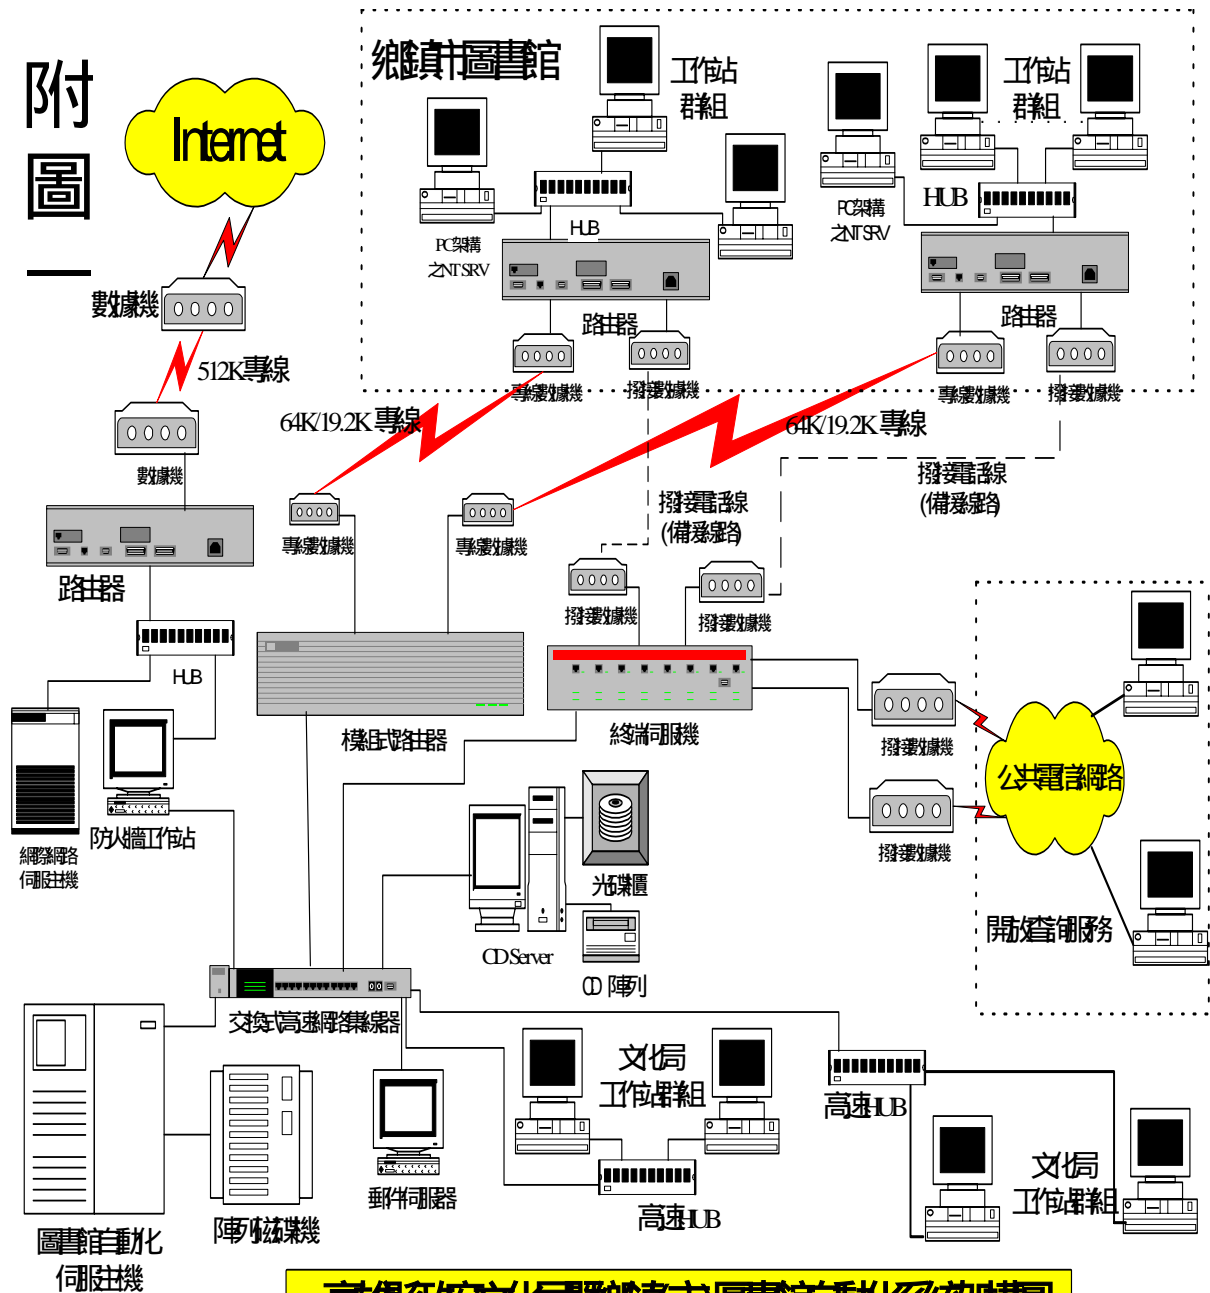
附圖一

Internet

數據機

512K專線

數據機

路由器

HUB

網際網路伺服主機

防火牆工作站

鄉鎮圖書館

工作站群組

PC架構之NT SRV

HUB

路由器

專線數據機

撥接數據機

工作站群組

PC架構之NT SRV

HUB

路由器

專線數據機

撥接數據機

64K/19.2K 專線

64K/19.2K 專線

撥接電話線(備援線路)

撥接電話線(備援線路)

專線數據機

專線數據機

撥接數據機

撥接數據機

模組式路由器

終端伺服機

撥接數據機

撥接數據機

公共電話網路

開放查詢服務

光碟櫃

CD Server

CD 陣列

交換式高速網路集線器

圖書館自動化伺服主機

陣列磁碟機

郵件伺服器

文化局工作站群組

高速HUB

高速HUB

文化局工作站群組

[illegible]